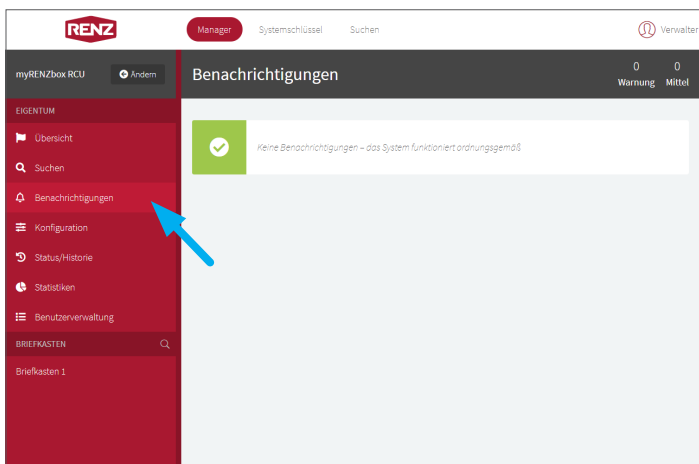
RENZ

Manager Systemschlüssel Suchen

Verwalter

myRENZbox RCU

Ändern

Benachrichtigungen

0
Warnung

0
Mittel

EIGENTUM

Übersicht

Suchen

Benachrichtigungen

Konfiguration

Status/Historie

Statistiken

Benutzerverwaltung

BRIEFKASTEN

Briefkasten 1

Keine Benachrichtigungen – das System funktioniert ordnungsgemäß